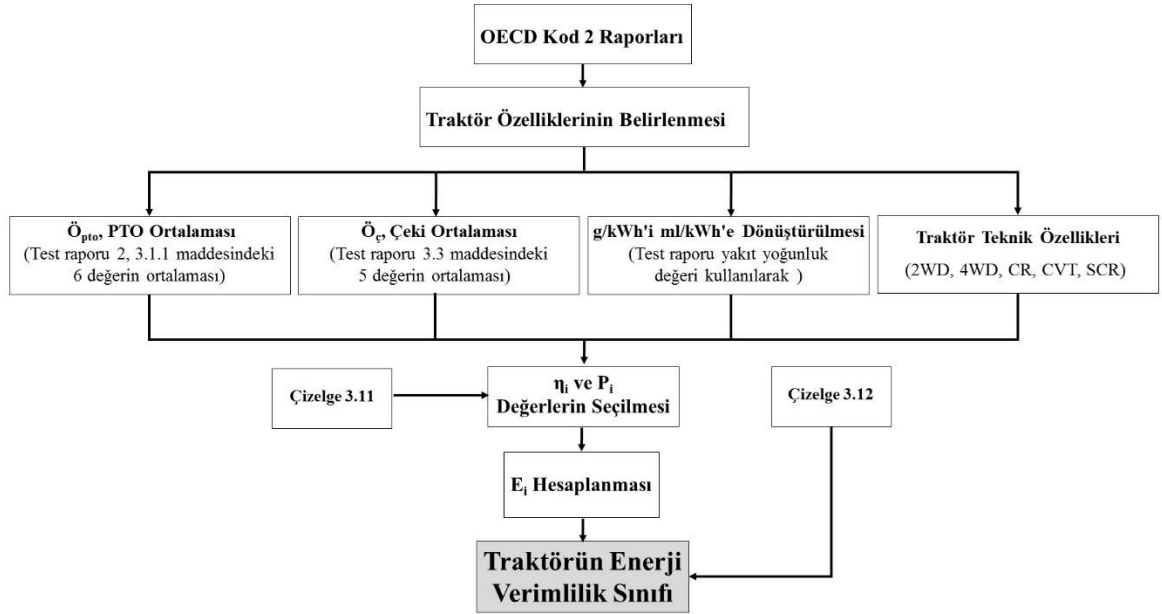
OECD Kod 2 Raporları

Traktör Özelliklerinin Belirlenmesi

$Ö_{pto}$, PTO Ortalaması
(Test raporu 2, 3.1.1 maddesindeki 6 değerin ortalaması)

$Ö_{ç}$, Çeki Ortalaması
(Test raporu 3.3 maddesindeki 5 değerin ortalaması)

g/kWh'i ml/kWh'e Dönüştürülmesi
(Test raporu yakıt yoğunluk değeri kullanılarak )

Traktör Teknik Özellikleri
(2WD, 4WD, CR, CVT, SCR)

Çizelge 3.11

$\eta_i$ ve $P_i$
Değerlerin Seçilmesi

Çizelge 3.12

$E_i$ Hesaplanması

Traktörün Enerji Verimlilik Sınıfı